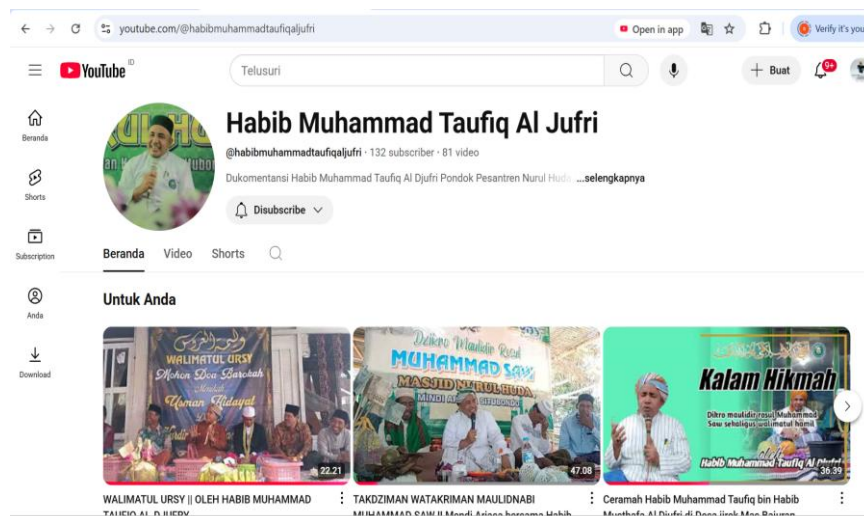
youtube.com/@habibmuhammadtaufiqaljufri

Open in app

Verify it's you

YouTube ID

Telusuri

Buat

9+

Beranda

Shorts

Subscription

Anda

Download

Habib Muhammad Taufiq Al Jufri

@habibmuhammadtaufiqaljufri · 132 subscriber · 81 video

Dukomentansi Habib Muhammad Taufiq Al Djufri Pondok Pesantren Nurul Huda ...selengkapnya

Disubscribe

Beranda Video Shorts

Untuk Anda

WALIMATUL URSY
Mohon Doa Barokah
Usman Hidayat

22.21

Dikro Maulidir Rasul
MUHAMMAD SAW
MASJID NURUL HUDA

47.08

Kalam Hikmah

Dikro maulidir rosul Muhammad Saw sekaligus walimatul hamil

Habib Muhammad Taufiq Al Djufri

36.39

WALIMATUL URSY || OLEH HABIB MUHAMMAD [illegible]

TAKDZIMAN WATAKRIMAN MAULIDNABI MUHAMMAD SAW || Mendi Arjasa bersama Habib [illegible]

Ceramah Habib Muhammad Taufiq bin Habib Musthafa Al Djufri di Desa jirak Mas Bajuran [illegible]